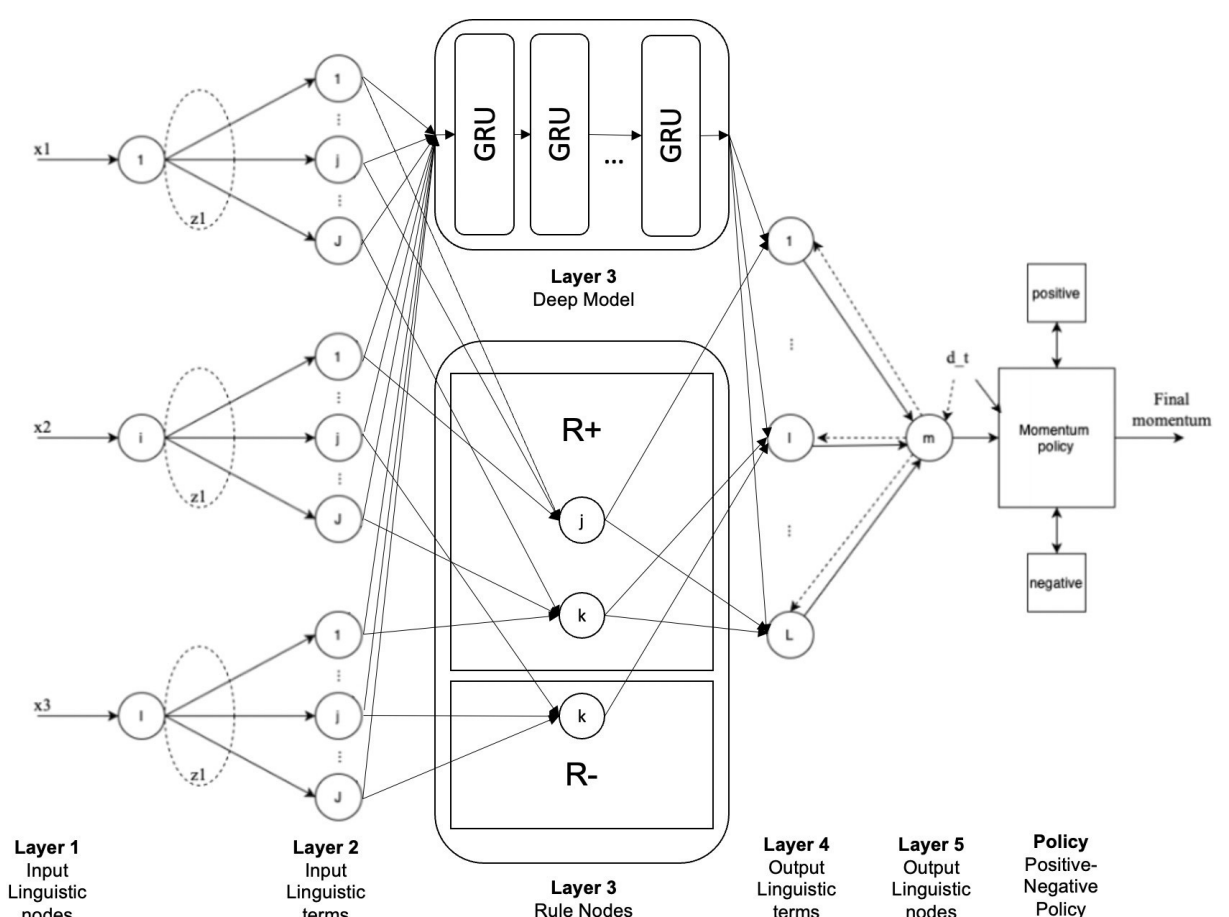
x1

1

z1

1

⋮

j

⋮

J

x2

i

z1

1

⋮

j

⋮

J

x3

I

z1

1

⋮

j

⋮

J

GRU

GRU

...

GRU

**Layer 3**
Deep Model

R+

j

k

k

R-

1

⋮

l

⋮

L

d_t

m

positive

Momentum policy

negative

Final momentum

**Layer 1**
Input Linguistic nodes

**Layer 2**
Input Linguistic terms

**Layer 3**
Rule Nodes

**Layer 4**
Output Linguistic terms

**Layer 5**
Output Linguistic nodes

**Policy**
Positive-Negative Policy